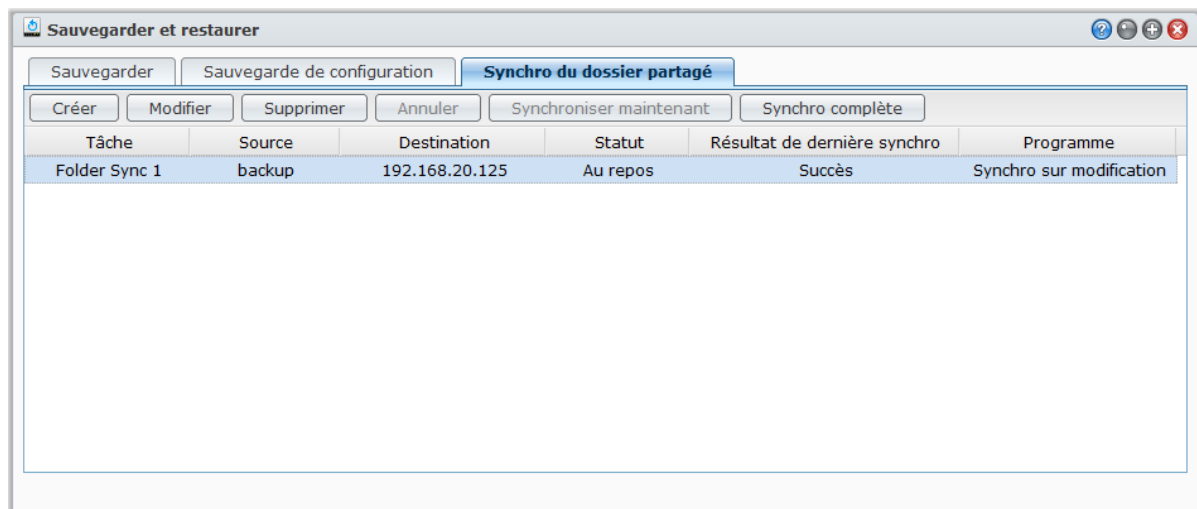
Sauvegarder et restaurer

Sauvegarder | Sauvegarde de configuration | Synchro du dossier partagé

Créer | Modifier | Supprimer | Annuler | Synchroniser maintenant | Synchro complète

| Tâche | Source | Destination | Statut | Résultat de dernière synchro | Programme |
|---|---|---|---|---|---|
| Folder Sync 1 | backup | 192.168.20.125 | Au repos | Succès | Synchro sur modification |